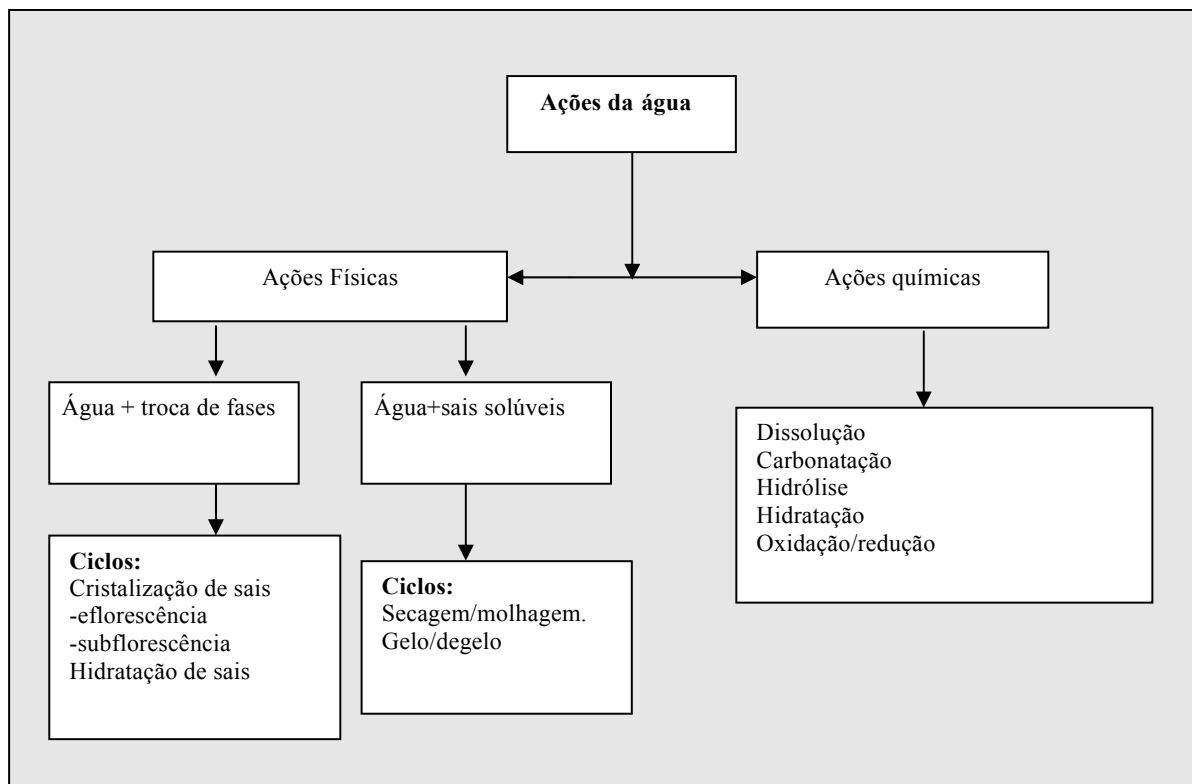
Ações da água

Ações Físicas

Ações químicas

Água + troca de fases

Água+sais solúveis

Dissolução
Carbonatação
Hidrólise
Hidratação
Oxidação/redução

Ciclos:
Cristalização de sais
-eflorescência
-subflorescência
Hidratação de sais

Ciclos:
Secagem/molhagem.
Gelo/degelo